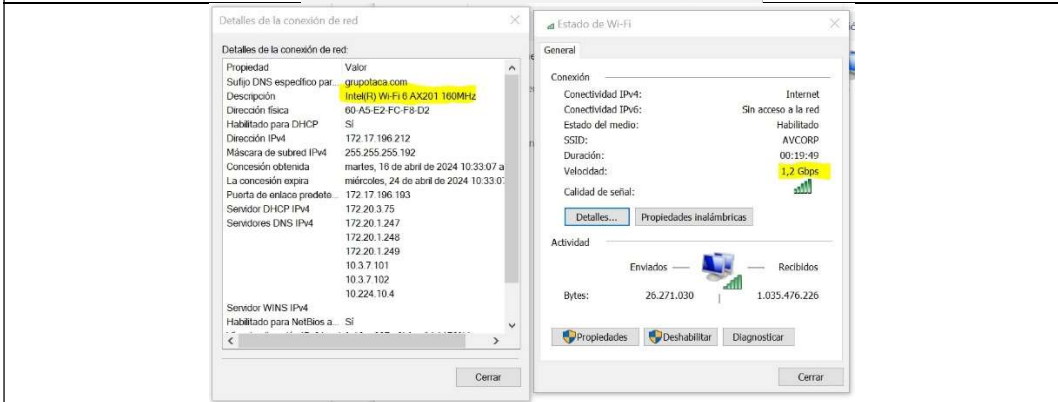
Detalles de la conexión de red

Detalles de la conexión de red:

| Propiedad | Valor |
|---|---|
| Sufijo DNS específico par... | grupotaca.com |
| Descripción | Intel(R) Wi-Fi 6 AX201 160MHz |
| Dirección física | 60-A5-E2-FC-F8-D2 |
| Habilitado para DHCP | Sí |
| Dirección IPv4 | 172.17.196.212 |
| Máscara de subred IPv4 | 255.255.255.192 |
| Concesión obtenida | martes, 16 de abril de 2024 10:33:07 a |
| La concesión expira | miércoles, 24 de abril de 2024 10:33:0 |
| Puerta de enlace predete... | 172.17.196.193 |
| Servidor DHCP IPv4 | 172.20.3.75 |
| Servidores DNS IPv4 | 172.20.1.247 |
| | 172.20.1.248 |
| | 172.20.1.249 |
| | 10.3.7.101 |
| | 10.3.7.102 |
| | 10.224.10.4 |
| Servidor WINS IPv4 | |
| Habilitado para NetBios a... | Sí |

Cerrar

Estado de Wi-Fi

General

Conexión

| | |
|---|---|
| Conectividad IPv4: | Internet |
| Conectividad IPv6: | Sin acceso a la red |
| Estado del medio: | Habilitado |
| SSID: | AVCORP |
| Duración: | 00:19:49 |
| Velocidad: | 1,2 Gbps |
| Calidad de señal: | |

Detalles... Propiedades inalámbricas

Actividad

Enviados — — Recibidos

Bytes: 26.271.030 | 1.035.476.226

Propiedades Deshabilitar Diagnosticar

Cerrar